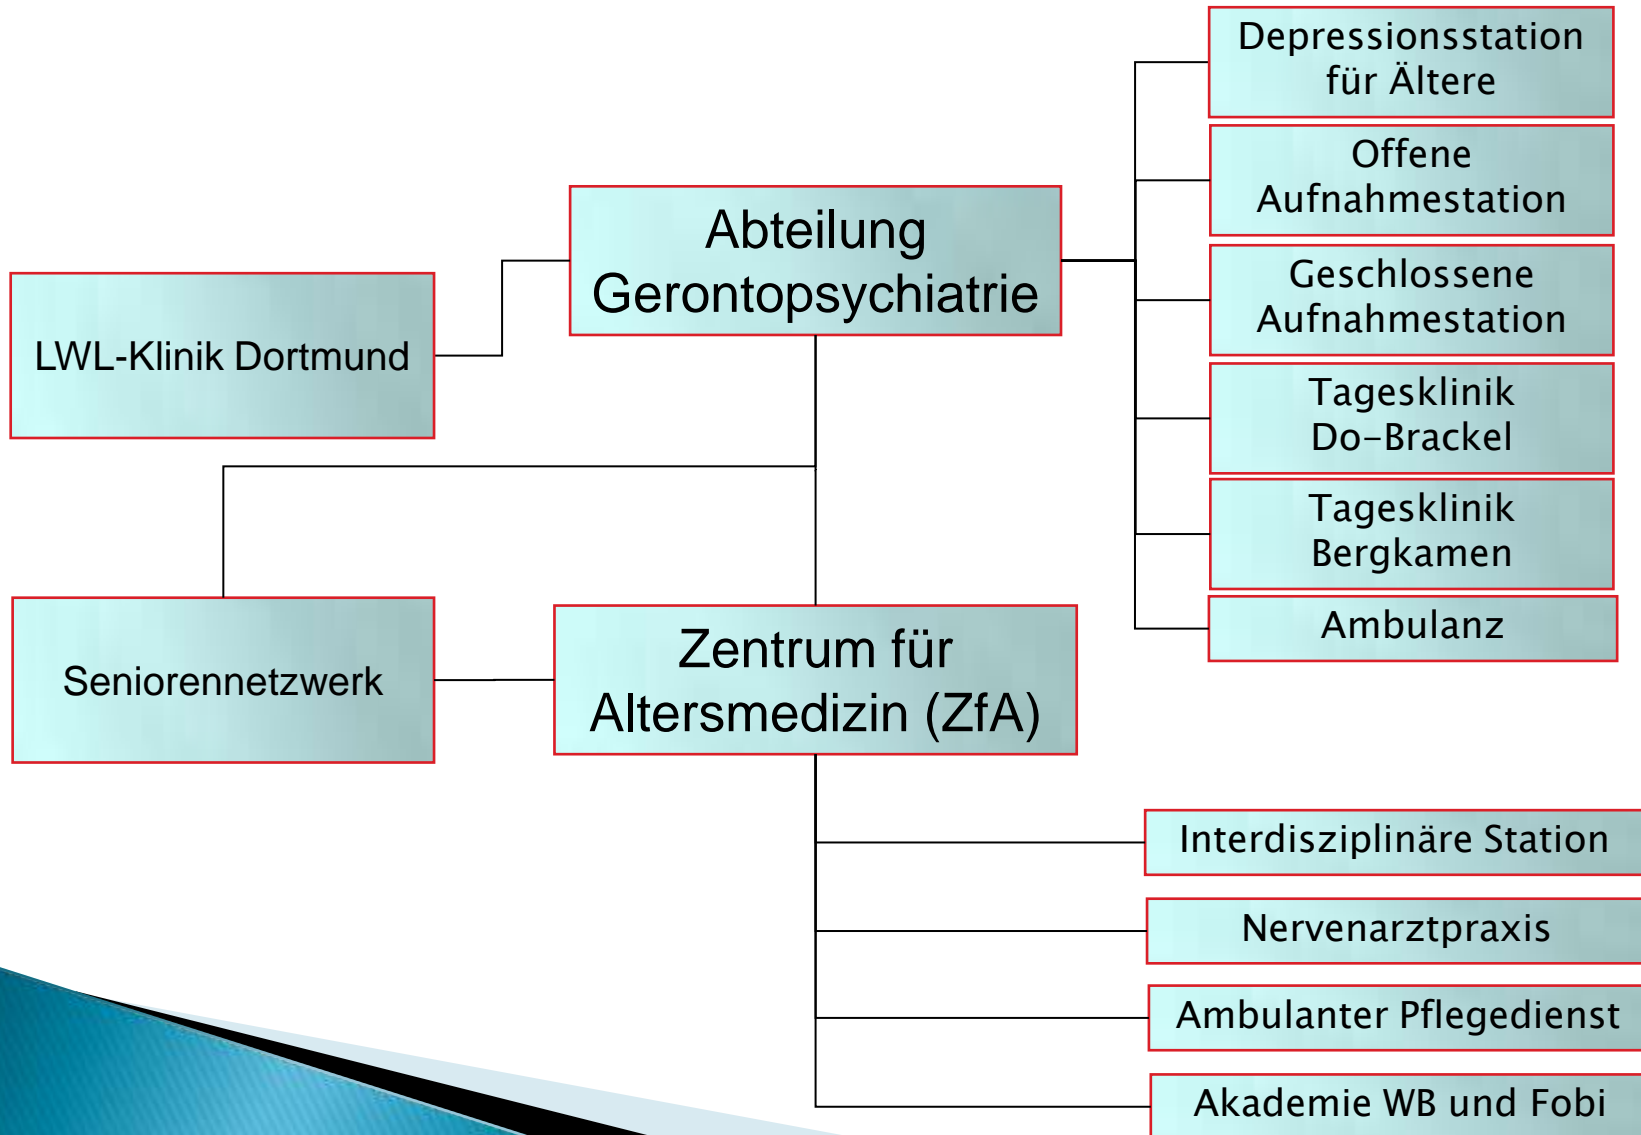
LWL-Klinik Dortmund

Abteilung Gerontopsychiatrie

Depressionsstation für Ältere

Offene Aufnahmestation

Geschlossene Aufnahmestation

Tagesklinik Do–Brackel

Tagesklinik Bergkamen

Ambulanz

Seniorennetzwerk

Zentrum für Altersmedizin (ZfA)

Interdisziplinäre Station

Nervenarztpraxis

Ambulanter Pflegedienst

Akademie WB und Fobi